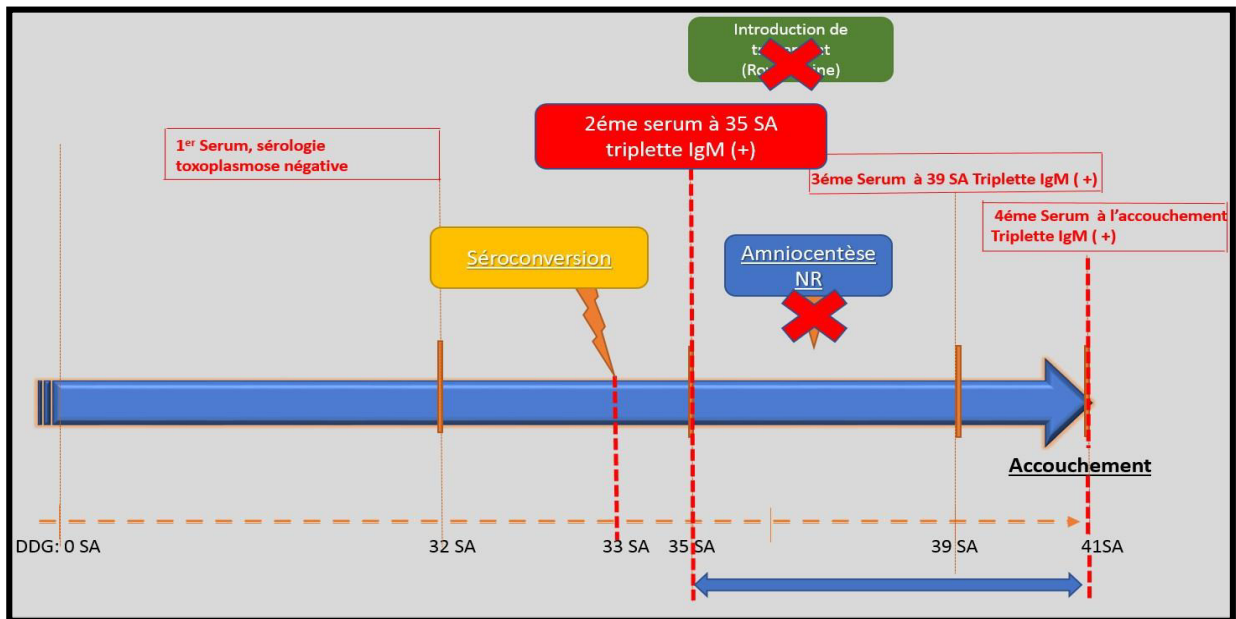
Introduction de t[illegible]t (Ro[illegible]ine)

2éme serum à 35 SA triplette IgM (+)

1$^{er}$ Serum, sérologie toxoplasmose négative

3éme Serum à 39 SA Triplette IgM ( +)

4éme Serum à l'accouchement Triplette IgM ( +)

Séroconversion

Amniocentèse NR

Accouchement

DDG: 0 SA

32 SA

33 SA

35 SA

39 SA

41SA